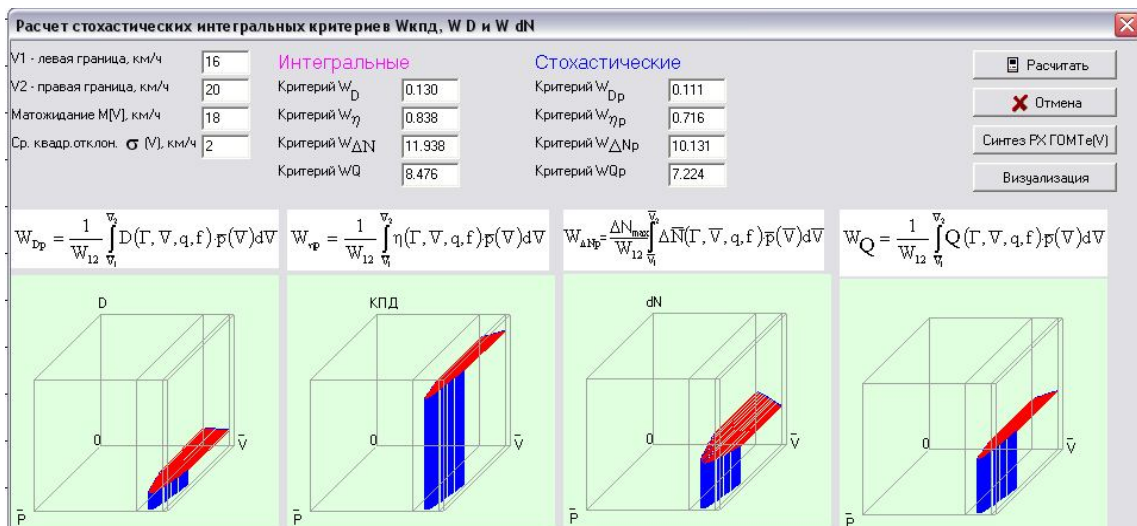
Расчет стохастических интегральных критериев Wкпд, W D и W dN

V1 - левая граница, км/ч 16
V2 - правая граница, км/ч 20
Матожидание M[V], км/ч 18
Ср. квадр.отклон. $\sigma$ (V), км/ч 2

Интегральные
Критерий $W_D$ 0.130
Критерий $W_\eta$ 0.838
Критерий $W_{\Delta N}$ 11.938
Критерий WQ 8.476

Стохастические
Критерий $W_{Dp}$ 0.111
Критерий $W_{\eta p}$ 0.716
Критерий $W_{\Delta Np}$ 10.131
Критерий WQp 7.224

Расчитать
Отмена
Синтез РХ ГОМТе(V)
Визуализация

$W_{Dp} = \frac{1}{W_{12}} \int_{\bar{V}_1}^{\bar{V}_2} D(\Gamma, \bar{V}, q, f) \bar{p}(\bar{V}) d\bar{V}$

$W_{\eta p} = \frac{1}{W_{12}} \int_{\bar{V}_1}^{\bar{V}_2} \eta(\Gamma, \bar{V}, q, f) \bar{p}(\bar{V}) d\bar{V}$

$W_{\Delta Np} = \frac{\Delta N_{max}}{W_{12}} \int_{\bar{V}_1}^{\bar{V}_2} \Delta\bar{N}(\Gamma, \bar{V}, q, f) \bar{p}(\bar{V}) d\bar{V}$

$W_Q = \frac{1}{W_{12}} \int_{\bar{V}_1}^{\bar{V}_2} Q(\Gamma, \bar{V}, q, f) \bar{p}(\bar{V}) d\bar{V}$

D
0
$\bar{V}$
$\bar{P}$

КПД
0
$\bar{V}$
$\bar{P}$

dN
0
$\bar{V}$
$\bar{P}$

0
$\bar{V}$
$\bar{P}$